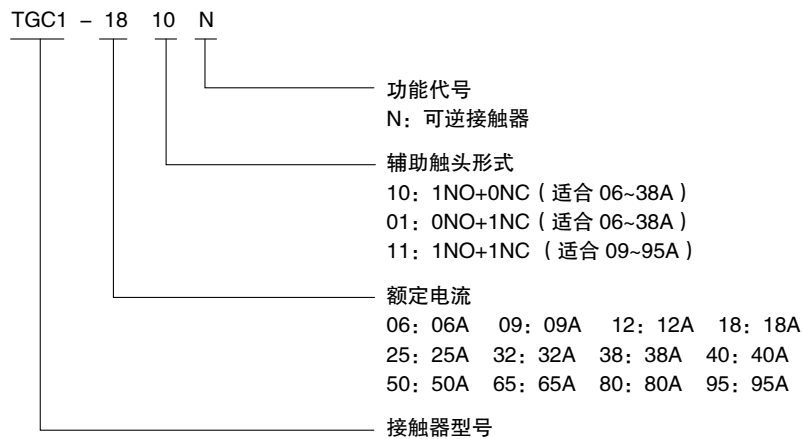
TGC1 – 18 10 N

功能代号
N：可逆接触器

辅助触头形式
10：1NO+0NC（适合 06~38A）
01：0NO+1NC（适合 06~38A）
11：1NO+1NC （适合 09~95A）

额定电流
06：06A 09：09A 12：12A 18：18A
25：25A 32：32A 38：38A 40：40A
50：50A 65：65A 80：80A 95：95A

接触器型号